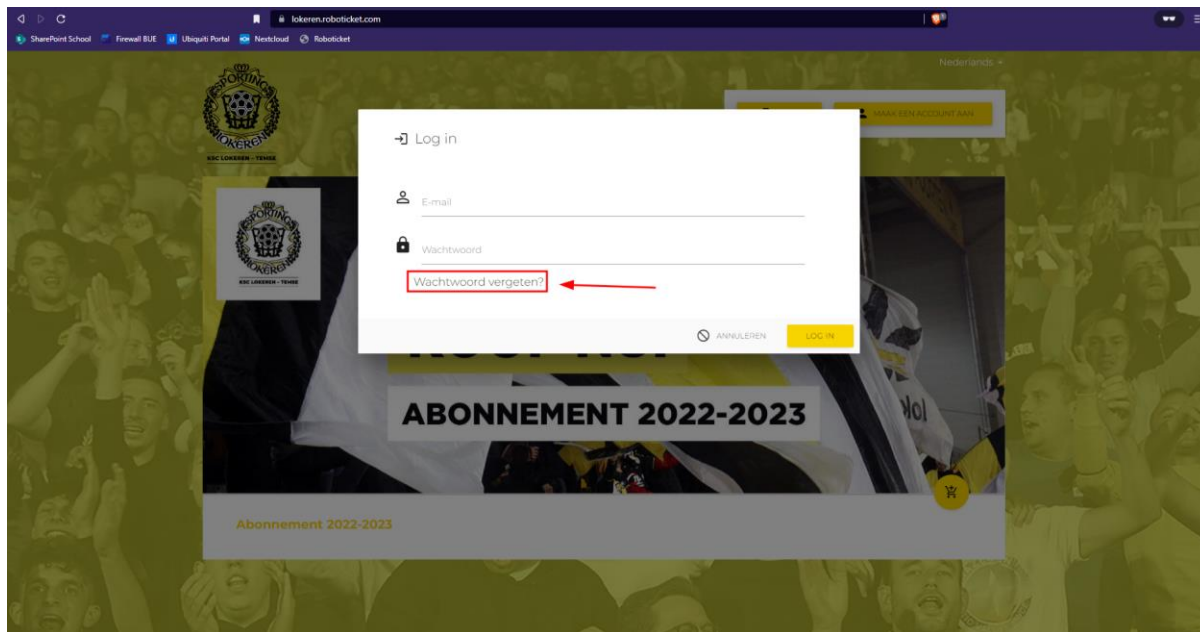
lokeren.roboticket.com

SharePoint School Firewall BUE Ubiquiti Portal Nextcloud Roboticket

Nederlands

MAAK EEN ACCOUNT AAN

SPORTING LOKEREN

KSC LOKEREN - TEMSE

Log in

E-mail

Wachtwoord

Wachtwoord vergeten?

ANNULEREN

LOG IN

ABONNEMENT 2022-2023

Abonnement 2022-2023